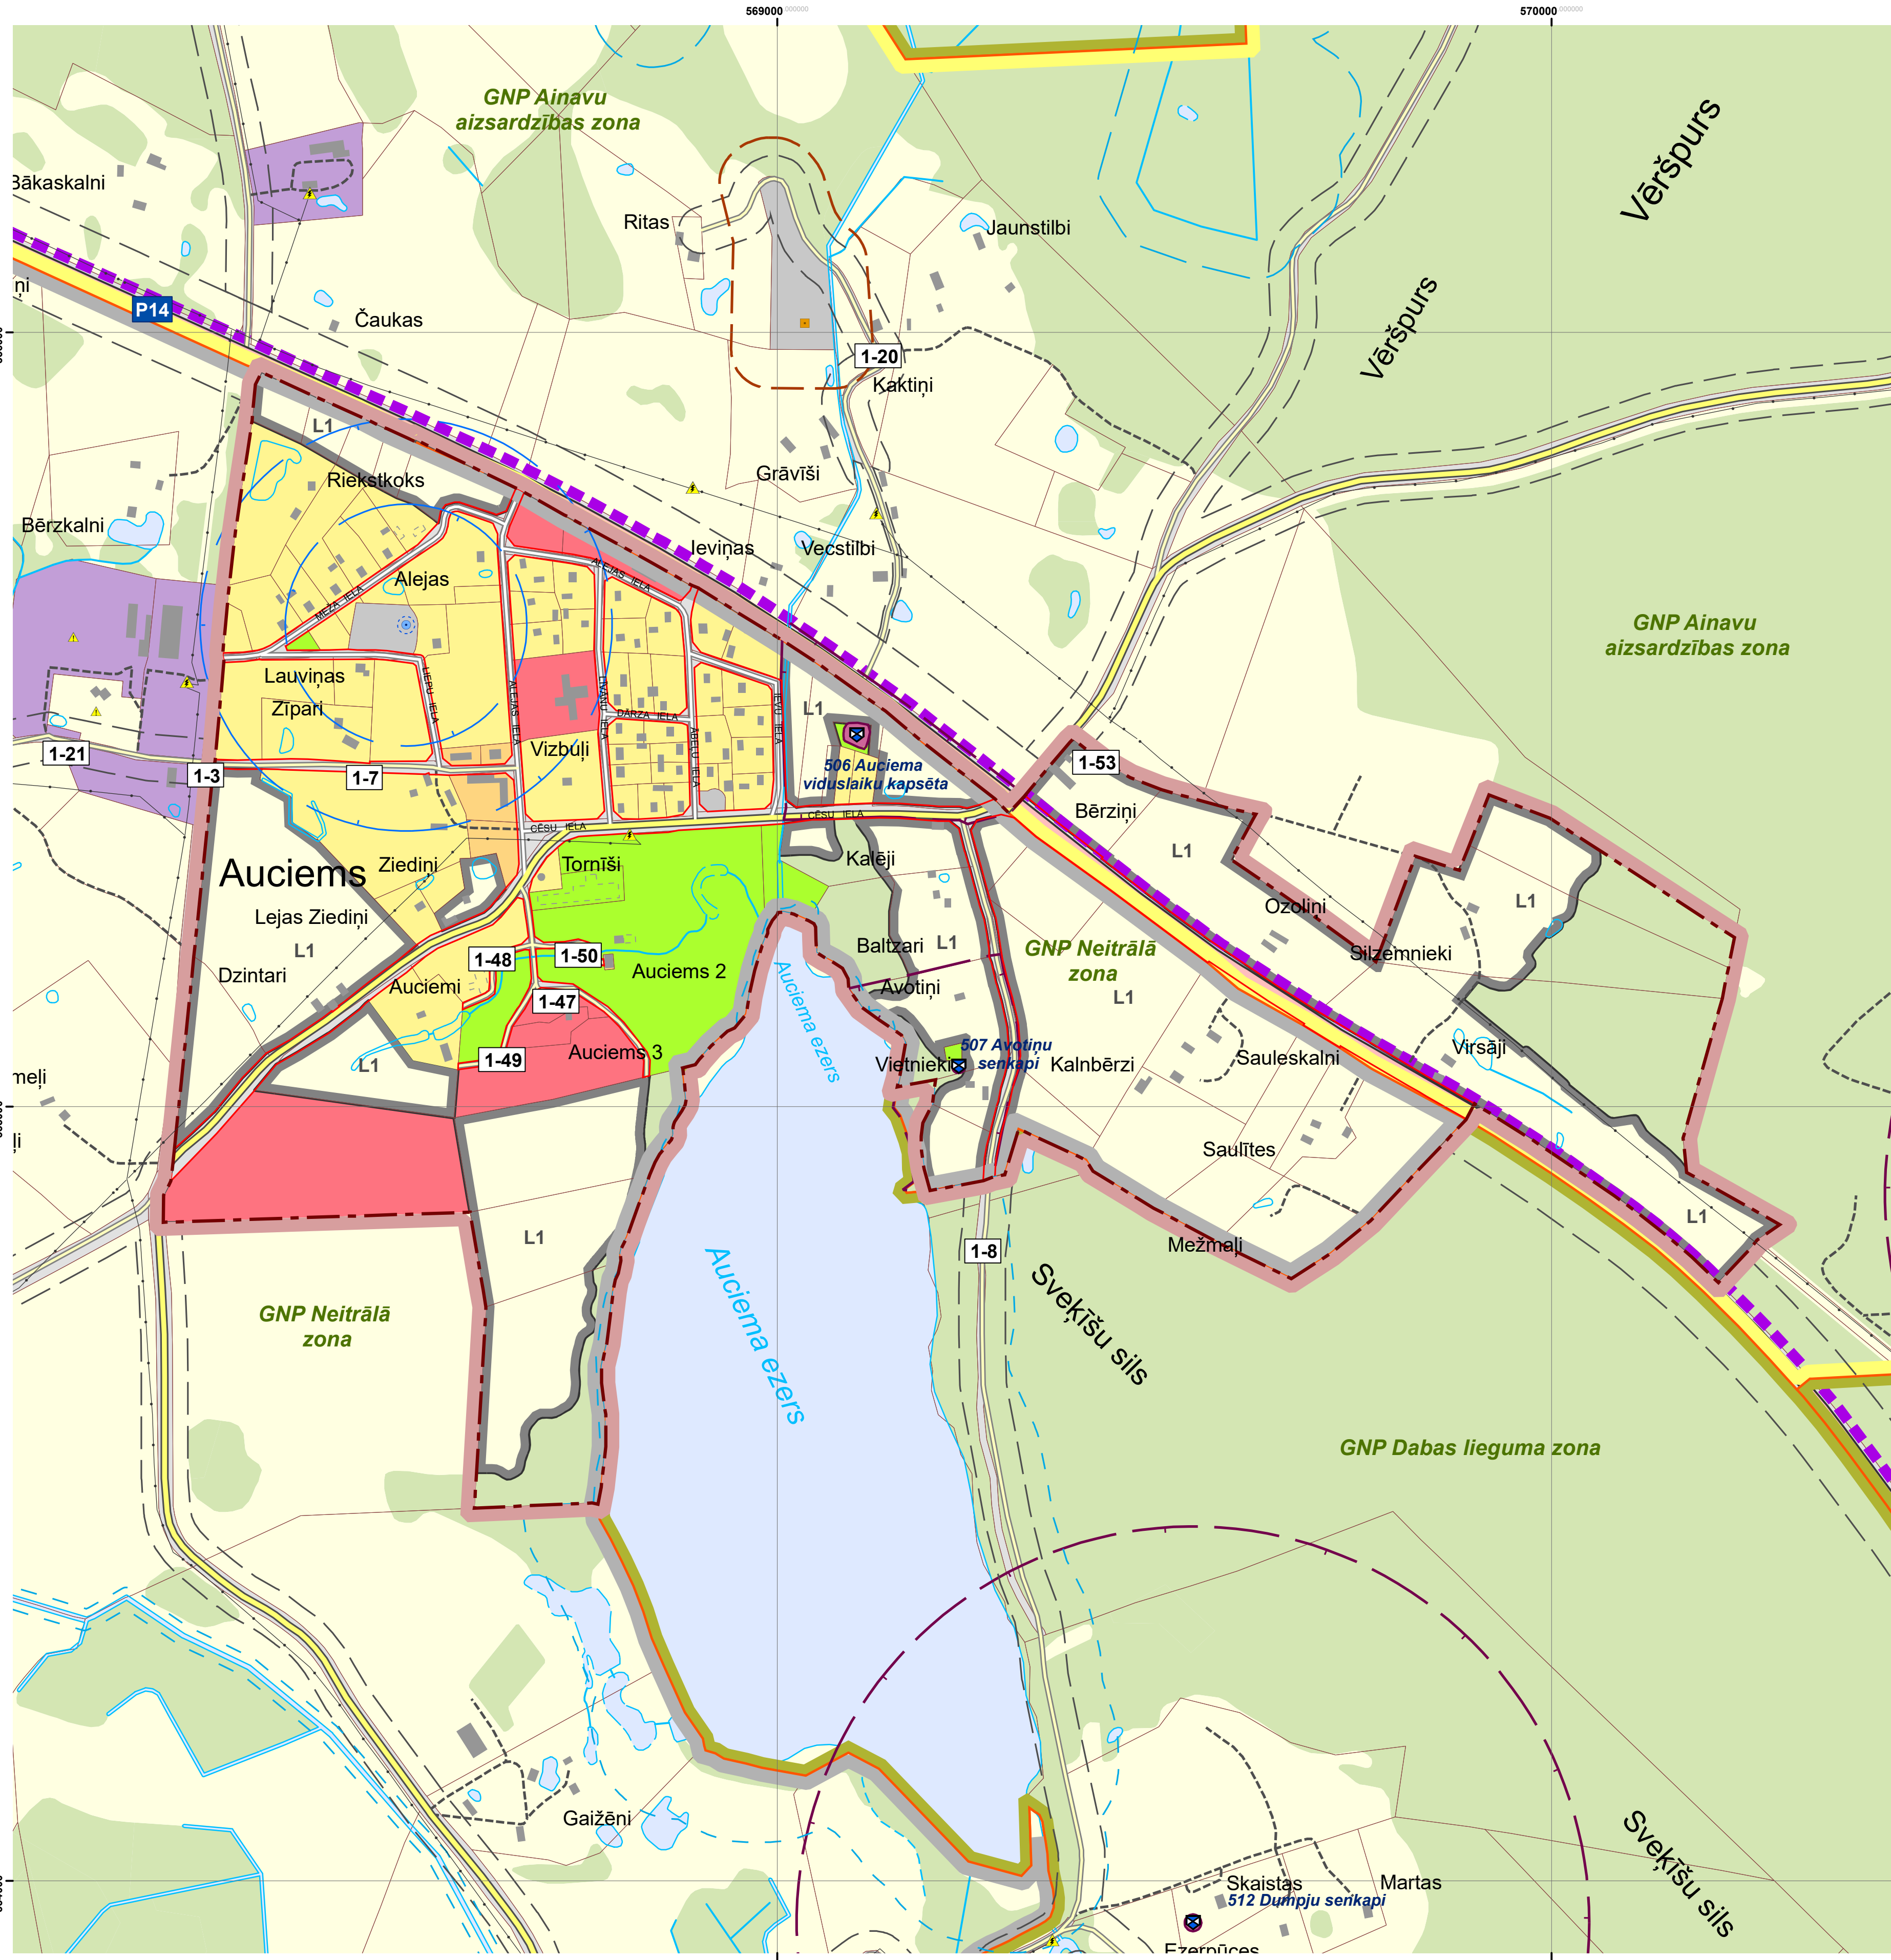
569000
570000

GNP Ainavu aizsardzības zona

Vēršpurs

Bākaskalni
Ritas
Jaunstilbi
ņi
P14
Čaukas
Vēršpurs
1-20
Kaktiņi
L1
Riekstkoks
Grāvīši
Bērzkalni
Ieviņas
Vecstilbi
Alejas
ALEJAS IELA
MEŽA IELA
GNP Ainavu aizsardzības zona
Lauviņas
Zīpari
LIEPU IELA
ALEJAS IELA
DZIRNAVU IELA
DĀRZA IELA
ĀBEĻU IELA
IEVU IELA
L1
1-21
Vizbūļi
1-3
1-7
506 Auciema viduslaiku kapsēta
1-53
CĒSU IELA
CĒSU IELA
Bērziņi
Auciems
Ziediņi
Tornīši
Kalēji
L1
Ozoliņi
L1
Lejas Ziediņi
Baltzari
L1
GNP Neitrālā zona
Silzemnieki
L1
Dzintari
1-48
1-50
Auciems 2
Auciemi
Avotiņi
L1
1-47
Auciema ezers
Virsāji
meļi
L1
1-49
Auciems 3
Vietnieki
507 Avotiņu senkapi
Kalnbērzi
Sauleskalni
ļi
Saulītes
L1
L1
Mežmaļi
1-8
GNP Neitrālā zona
Auciema ezers
Sveķīšu sils
GNP Dabas lieguma zona
Gaižēni
Sveķīšu sils
Skaistas
512 Dumpju senkapi
Martas
Ezerpūces